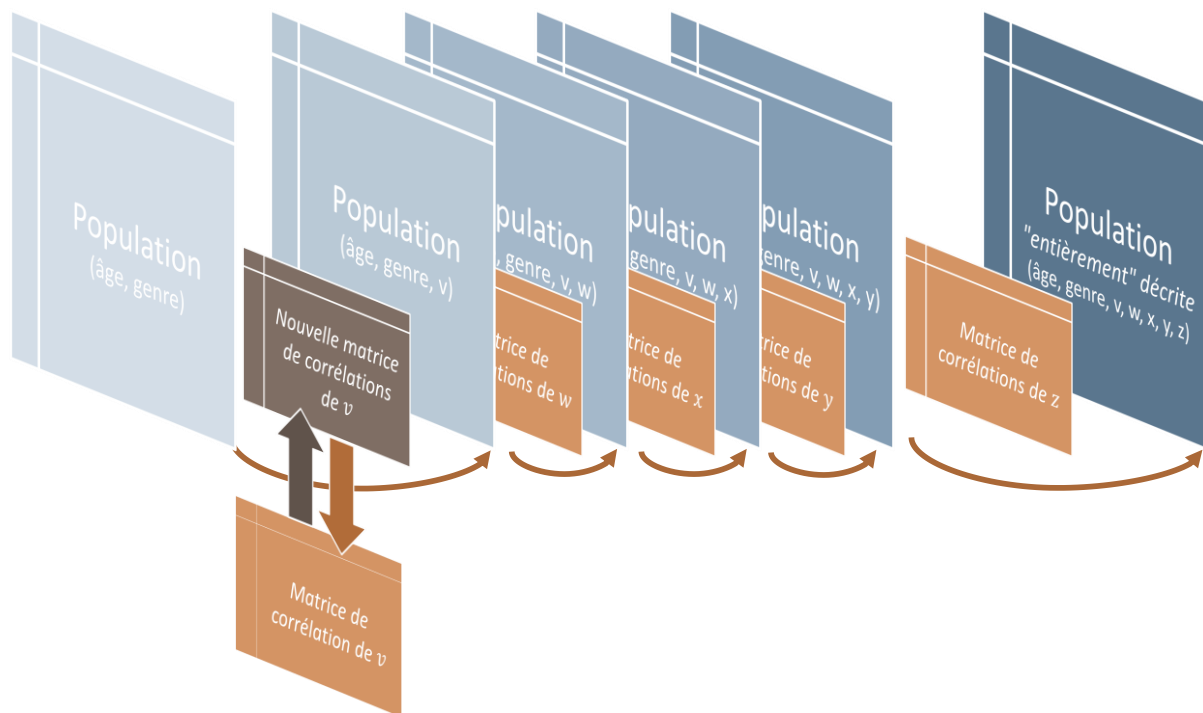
Population
(âge, genre)

Population
(âge, genre, v)

Nouvelle matrice de corrélations de $v$

Matrice de corrélation de $v$

pulation
, genre, v, w)

rice de
ations de w

pulation
genre, v, w, x)

rice de
ations de $x$

pulation
enre, v, w, x, y)

rice de
ations de $y$

Matrice de corrélations de z

Population
"entièrement" décrite
(âge, genre, v, w, x, y, z)